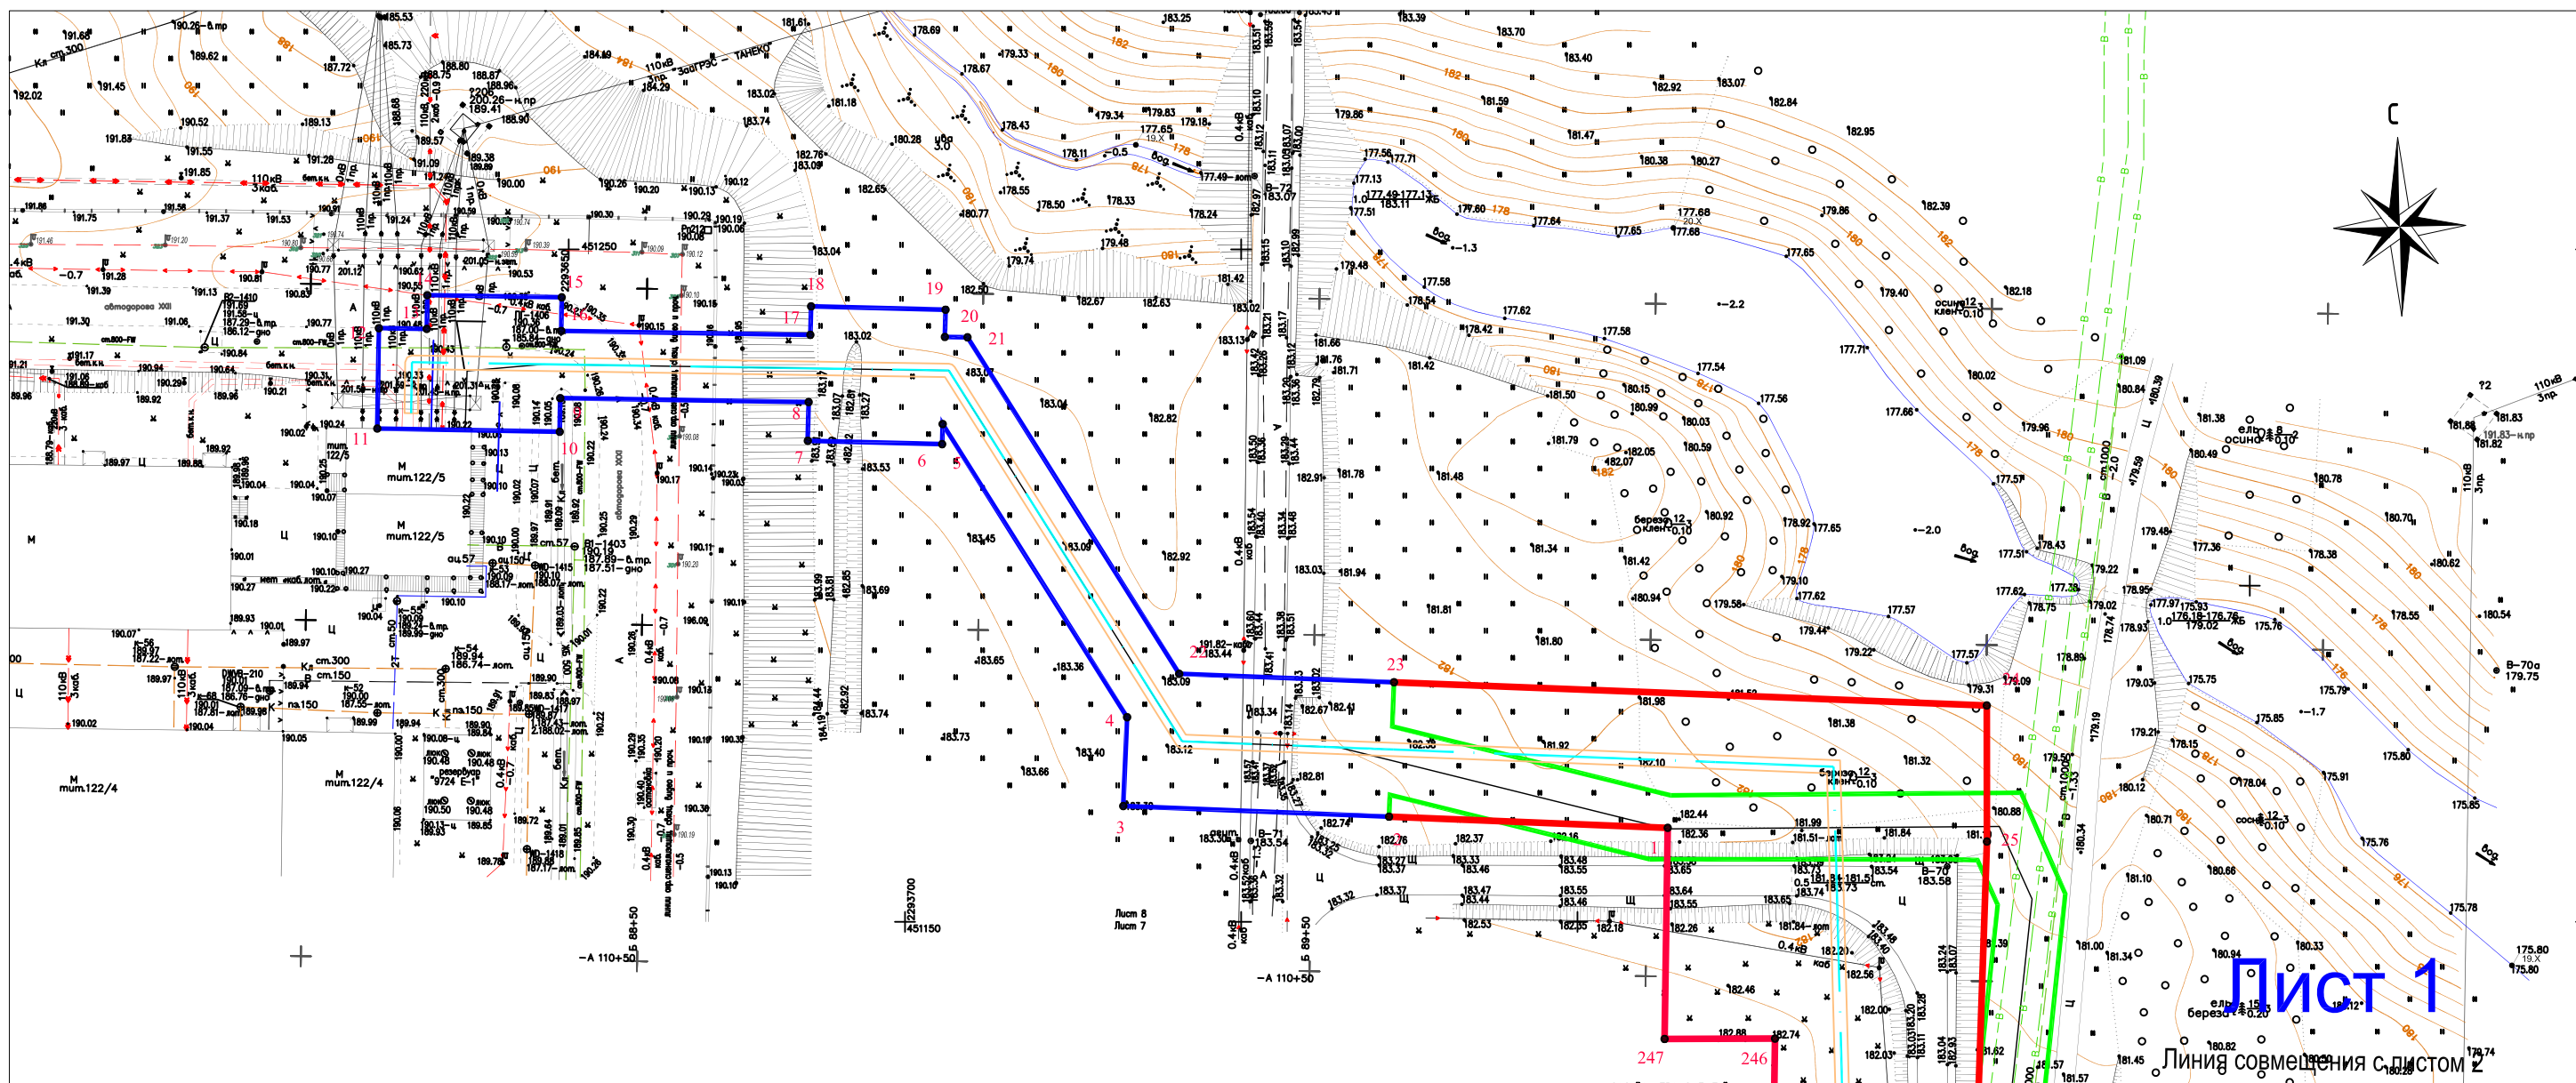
С

Лист 1

Линия совмещения с листом 2

1
3
4
5
6
7
8
10
11
15
16
17
18
19
20
21
22
23
25
246
247

110кВ 3пр. ЗапГРЭС — ТАНЕКО

автодорога XXII

автодорога XXIII

мит.122/5
мит.122/5
мит.122/4
мит.122/4

Лист 8
Лист 7

-А 110+50
-А 110+50
Б 88+50
Б 89+50

451250
2293650
2293700
451150

вод
вод
вод
вод
вод

осина 12 клен 0.10
береза 12 клен 0.10
ель 8 осина 0.2
сосна 12 0.10
ель 15 береза 0.20
береза 12 клен 0.10

В-70а 179.75
В-70 183.58
В-71 183.54
В-72 183.07

резервуар 9724 Е-1